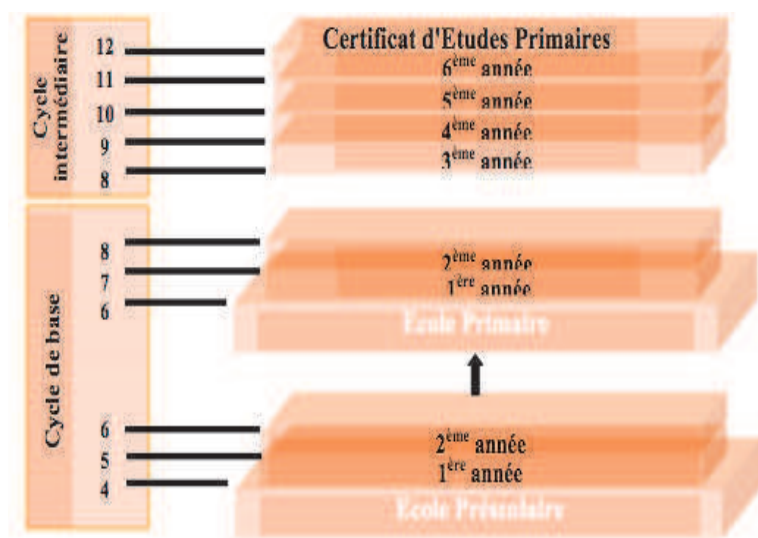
Cycle intermédiaire

12
11
10
9
8

Certificat d'Etudes Primaires
6$^{ème}$ année
5$^{ème}$ année
4$^{ème}$ année
3$^{ème}$ année

Cycle de base

8
7
6

2$^{ème}$ année
1$^{ère}$ année
Ecole Primaire

6
5
4

2$^{ème}$ année
1$^{ère}$ année
Ecole Préscolaire